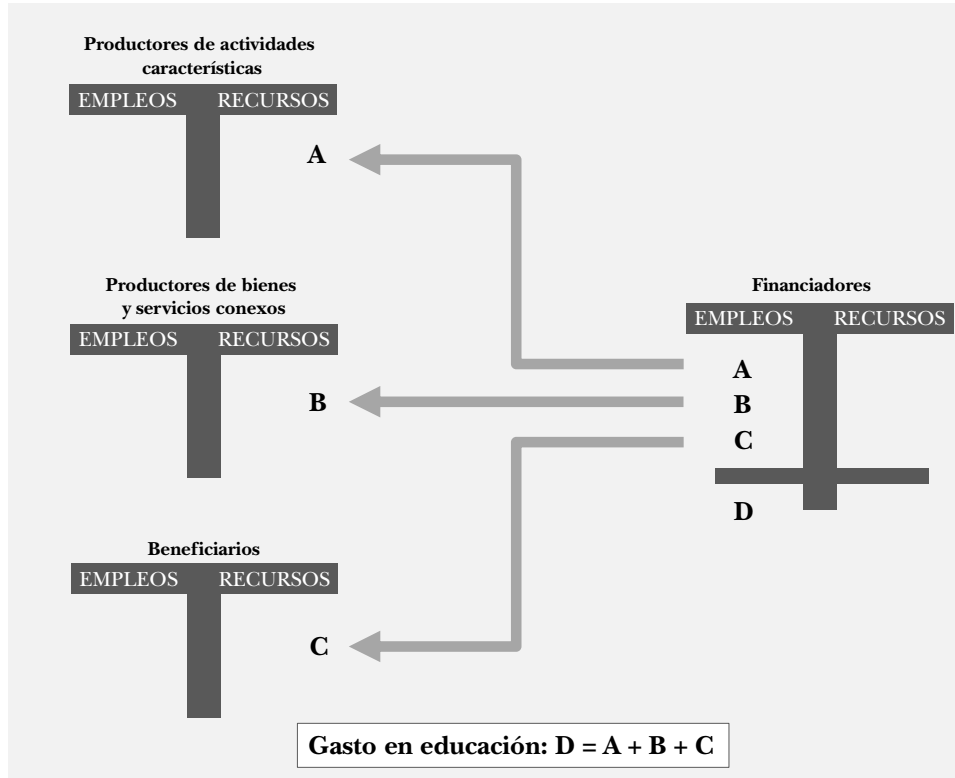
Productores de actividades características
EMPLEOS RECURSOS
A

Productores de bienes y servicios conexos
EMPLEOS RECURSOS
B

Beneficiarios
EMPLEOS RECURSOS
C

Financiadores
EMPLEOS RECURSOS
A
B
C
D

Gasto en educación: D = A + B + C